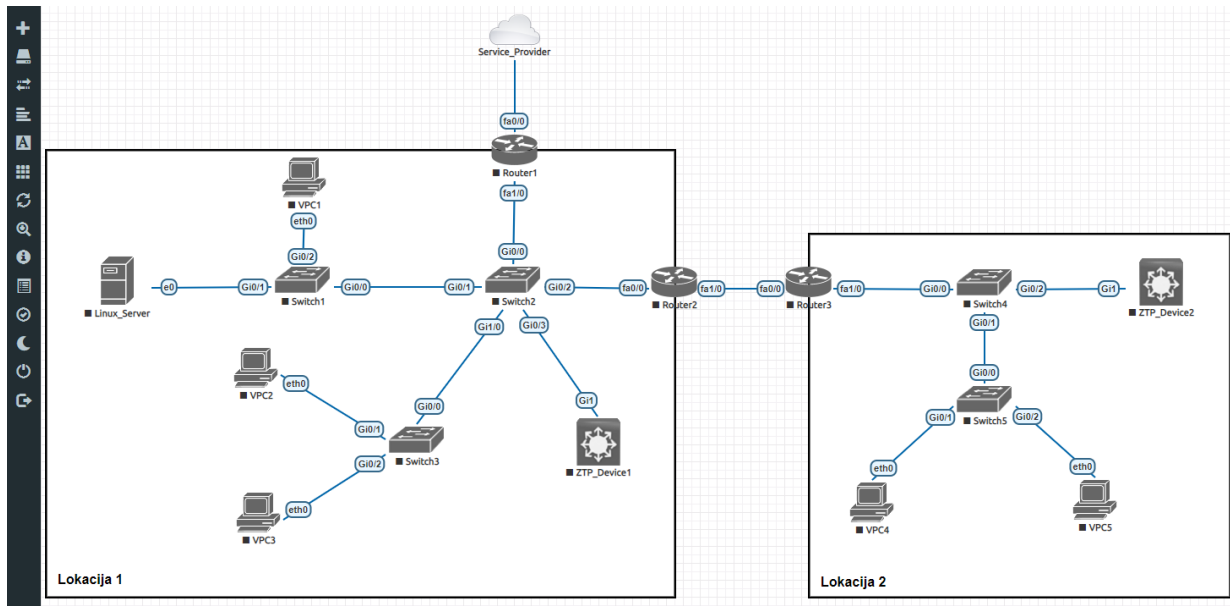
Service_Provider

fa0/0

Router1

fa1/0

VPC1

eth0

Gi0/2

Gi0/0

Linux_Server

e0

Gi0/1

Switch1

Gi0/0

Gi0/1

Switch2

Gi0/2

fa0/0

Router2

fa1/0

fa0/0

Router3

fa1/0

Gi0/0

Switch4

Gi0/2

Gi1

ZTP_Device2

Gi1/0

Gi0/3

Gi0/1

VPC2

eth0

Gi0/0

Gi0/1

Switch3

Gi0/2

Gi1

ZTP_Device1

VPC3

eth0

Gi0/0

Switch5

Gi0/1

Gi0/2

eth0

eth0

VPC4

VPC5

Lokacija 1

Lokacija 2